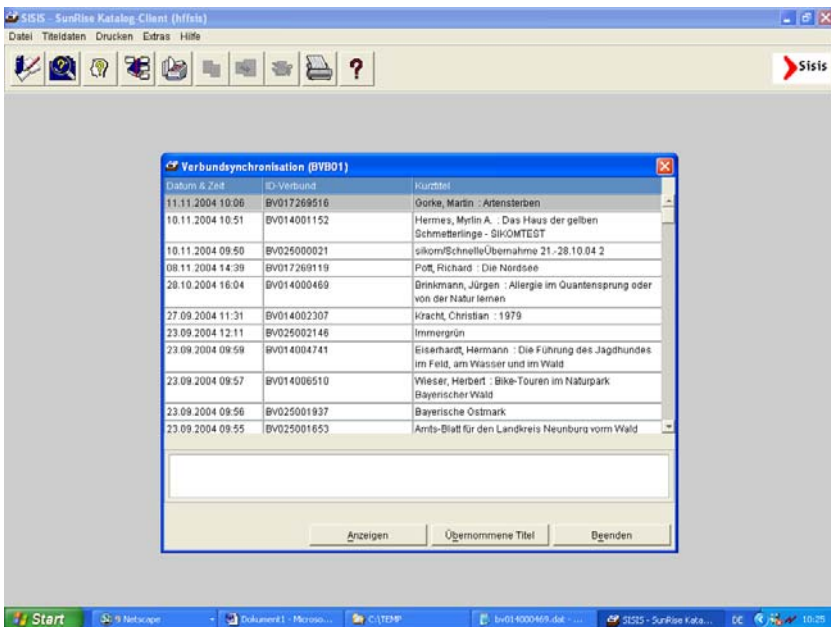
SISIS - SunRise Katalog-Client (hffsis)

Datei Titeldaten Drucken Extras Hilfe

Sisis

Verbundsynchronisation (BVB01)

| Datum & Zeit | ID-Verbund | Kurztitel |
|---|---|---|
| 11.11.2004 10:06 | BV017269516 | Gorke, Martin : Artensterben |
| 10.11.2004 10:51 | BV014001152 | Hermes, Myrlin A. : Das Haus der gelben Schmetterlinge - SIKOMTEST |
| 10.11.2004 09:50 | BV025000021 | sikom/SchnelleÜbernahme 21.-28.10.04 2 |
| 08.11.2004 14:39 | BV017269119 | Pott, Richard : Die Nordsee |
| 28.10.2004 16:04 | BV014000469 | Brinkmann, Jürgen : Allergie im Quantensprung oder von der Natur lernen |
| 27.09.2004 11:31 | BV014002307 | Kracht, Christian : 1979 |
| 23.09.2004 12:11 | BV025002146 | Immergrün |
| 23.09.2004 09:59 | BV014004741 | Eiserhardt, Hermann : Die Führung des Jagdhundes im Feld, am Wasser und im Wald |
| 23.09.2004 09:57 | BV014006510 | Wieser, Herbert : Bike-Touren im Naturpark Bayerischer Wald |
| 23.09.2004 09:56 | BV025001937 | Bayerische Ostmark |
| 23.09.2004 09:55 | BV025001653 | Amts-Blatt für den Landkreis Neunburg vorm Wald |

Anzeigen Übernommene Titel Beenden

Start 9 Netscape Dokument1 - Microso... C:\TEMP bv014000469.dat - ... SISIS - SunRise Kata... DE 10:25